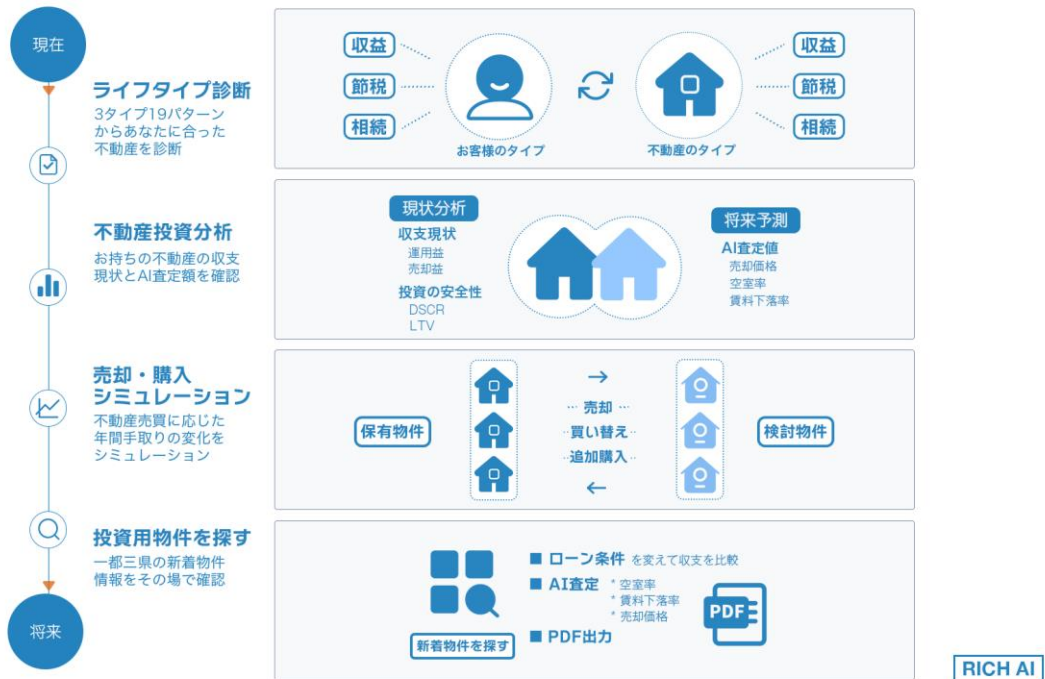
現在

ライフタイプ診断
3タイプ19パターンからあなたに合った不動産を診断

収益
節税
相続
お客様のタイプ

収益
節税
相続
不動産のタイプ

不動産投資分析
お持ちの不動産の収支現状とAI査定額を確認

現状分析
収支現状
運用益
売却益
投資の安全性
DSCR
LTV

将来予測
AI査定値
売却価格
空室率
賃料下落率

売却・購入シミュレーション
不動産売買に応じた年間手取りの変化をシミュレーション

保有物件
→
売却
買い替え
追加購入
←
検討物件

投資用物件を探す
一都三県の新着物件情報をその場で確認

新着物件を探す
■ ローン条件 を変えて収支を比較
■ AI査定 * 空室率 * 賃料下落率 * 売却価格
■ PDF出力
PDF

将来

RICH AI